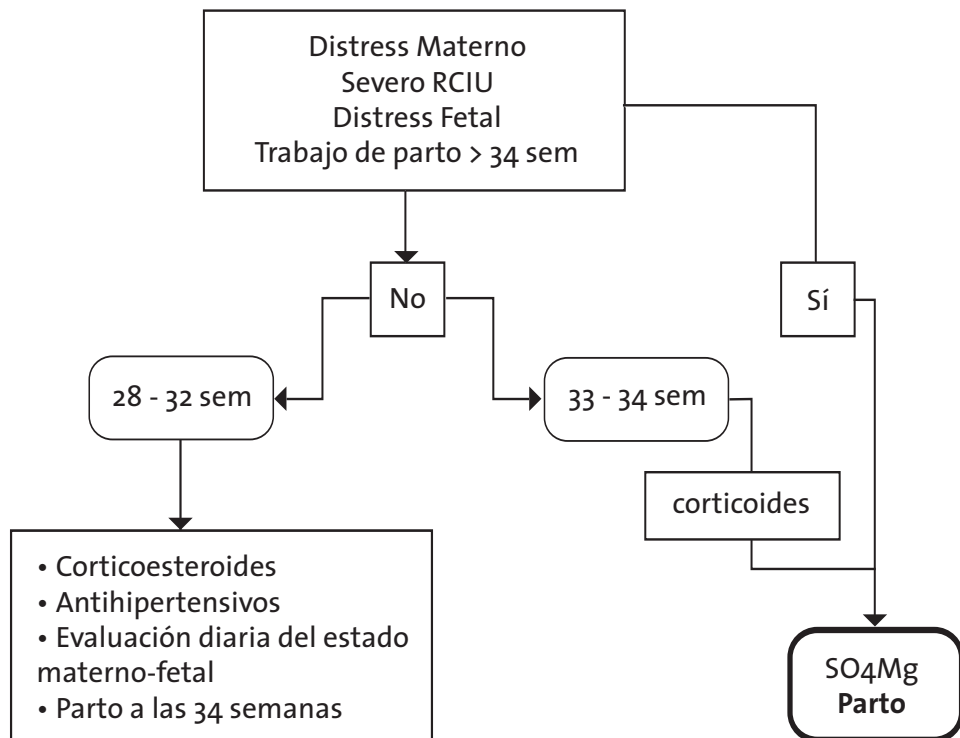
Distress Materno
Severo RCIU
Distress Fetal
Trabajo de parto > 34 sem

No

Sí

28 - 32 sem

33 - 34 sem

corticoides

• Corticoesteroides
• Antihipertensivos
• Evaluación diaria del estado materno-fetal
• Parto a las 34 semanas

SO4Mg
**Parto**